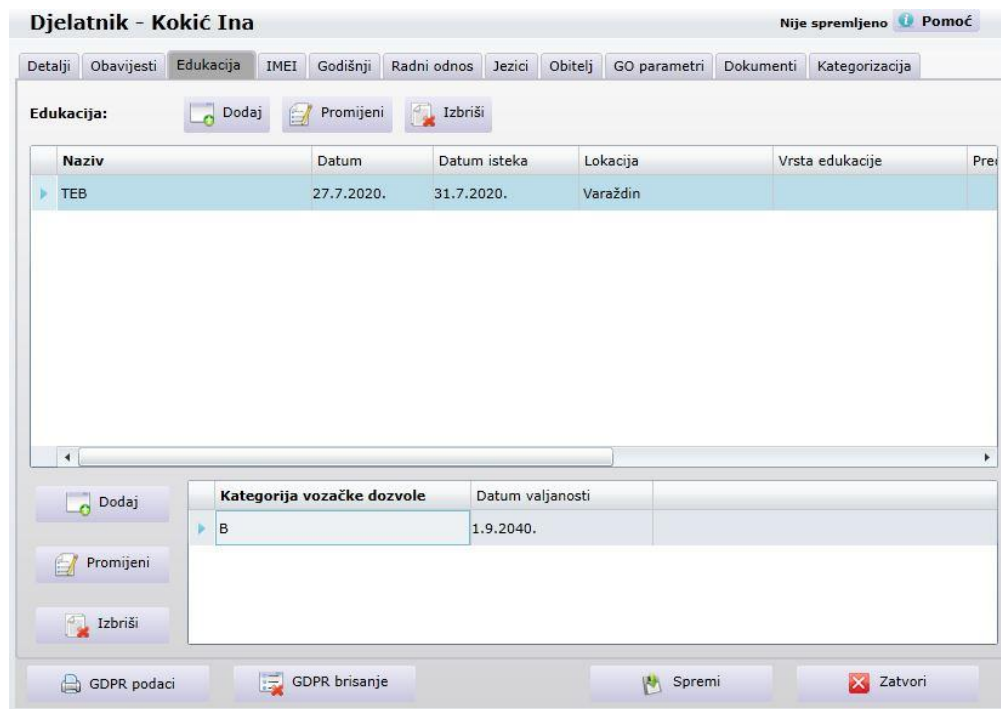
Djelatnik - Kokić Ina

Nije spremljeno Pomoć

Detalji | Obavijesti | Edukacija | IMEI | Godišnji | Radni odnos | Jezici | Obitelj | GO parametri | Dokumenti | Kategorizacija

Edukacija: Dodaj Promijeni Izbriši

| Naziv | Datum | Datum isteka | Lokacija | Vrsta edukacije | Pre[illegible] |
|---|---|---|---|---|---|
| TEB | 27.7.2020. | 31.7.2020. | Varaždin | | |

Dodaj

Promijeni

Izbriši

| Kategorija vozačke dozvole | Datum valjanosti |
|---|---|
| B | 1.9.2040. |

GDPR podaci GDPR brisanje Spremi Zatvori